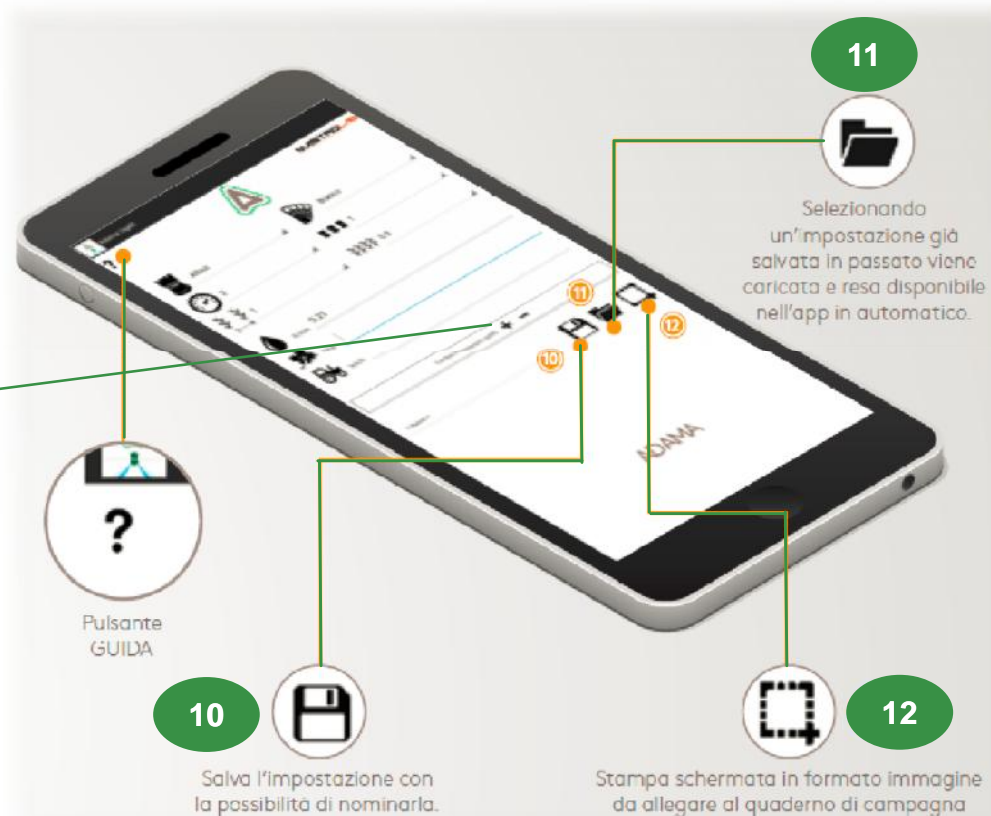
11

Selezionando un'impostazione già salvata in passato viene caricata e resa disponibile nell'app in automatico.

11

12

10

ADAMA

?

Pulsante GUIDA

10

Salva l'impostazione con la possibilità di nominarla.

12

Stampa schermata in formato immagine da allegare al quaderno di campagna